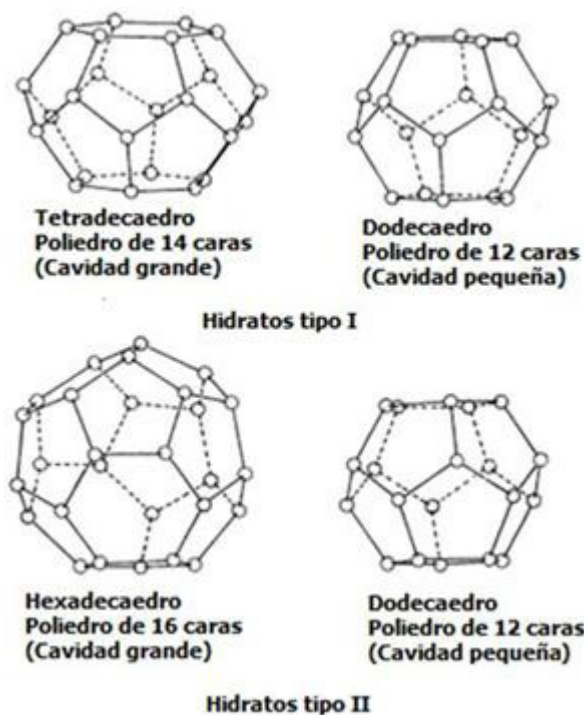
Tetradecaedro
Poliedro de 14 caras
(Cavidad grande)

Dodecaedro
Poliedro de 12 caras
(Cavidad pequeña)

Hidratos tipo I

Hexadecaedro
Poliedro de 16 caras
(Cavidad grande)

Dodecaedro
Poliedro de 12 caras
(Cavidad pequeña)

Hidratos tipo II